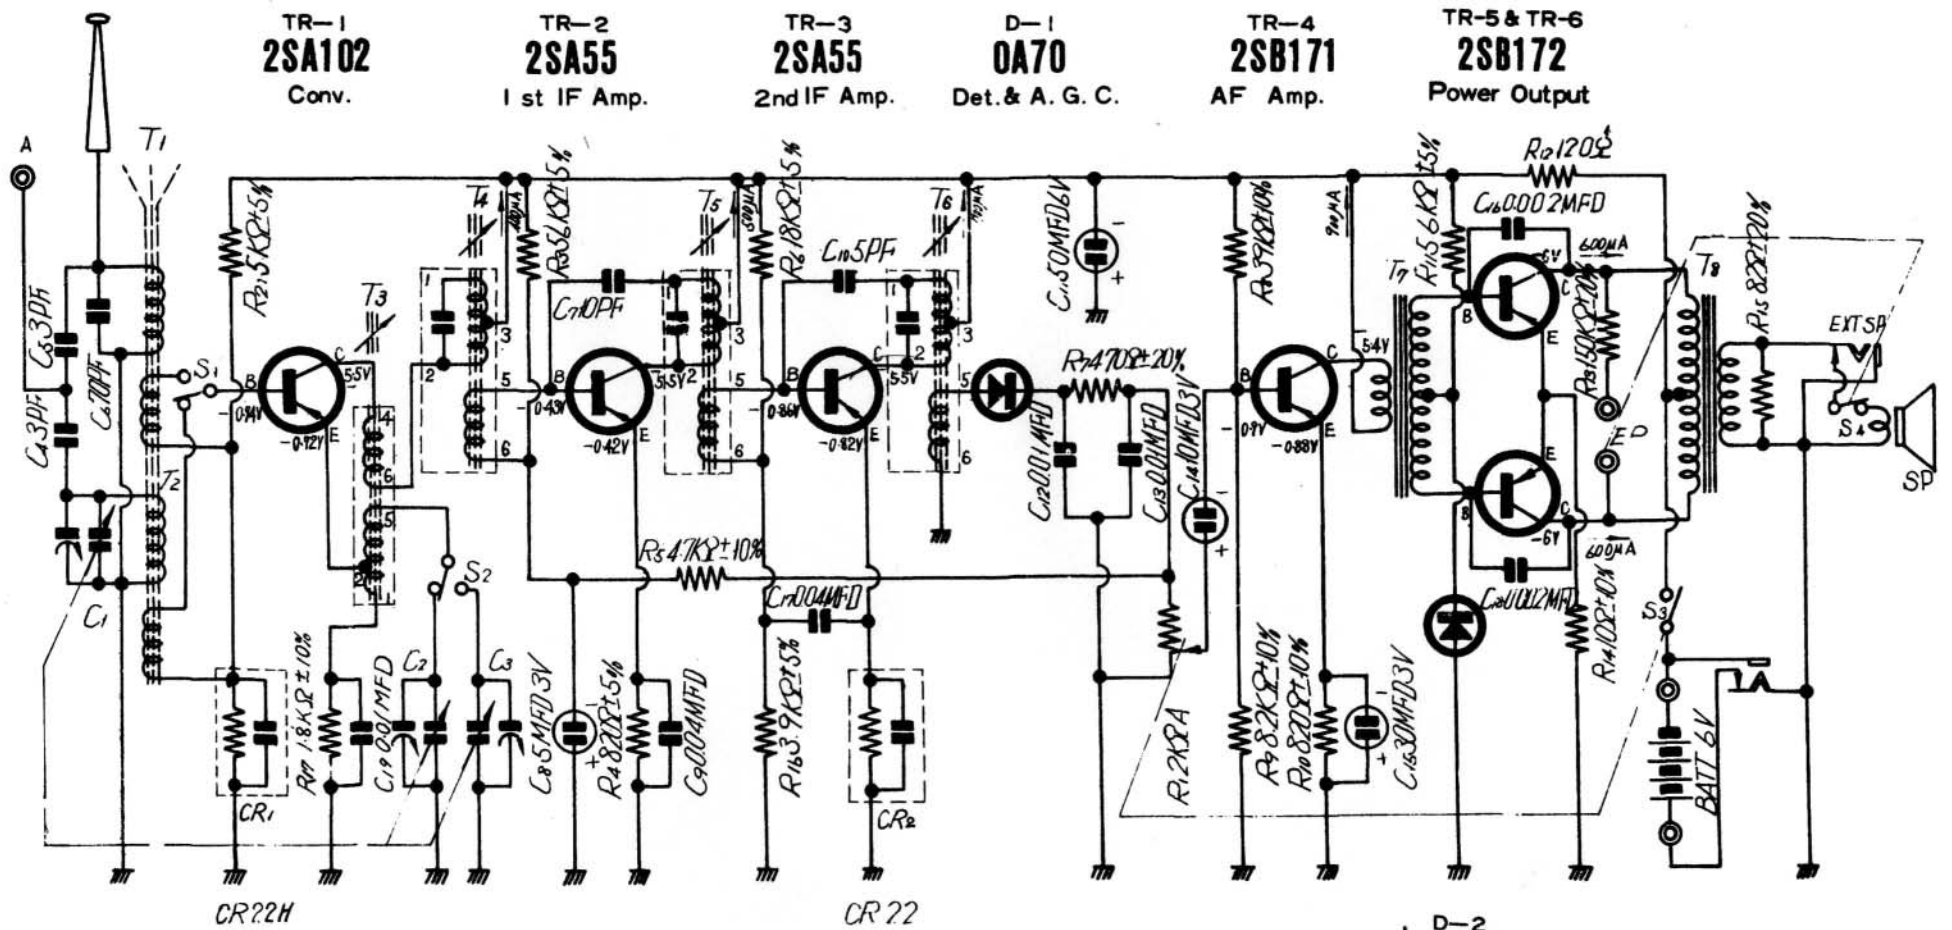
TR-1
2SA102
Conv.

TR-2
2SA55
1 st IF Amp.

TR-3
2SA55
2nd IF Amp.

D-1
0A70
Det. & A. G. C.

TR-4
2SB171
AF Amp.

TR-5 & TR-6
2SB172
Power Output

A
$T_1$
$T_2$
$C_5$ 3PF
$C_4$ 3PF
$C_6$ 70PF
$C_1$
$S_1$
$R_2$ 5KΩ±5%
B
C
E
5.5V
-0.94V
-0.92V
$T_3$
4
6
5
2
1
$T_4$
3
1
2
5
6
100μA
$R_3$ 56KΩ±5%
$C_7$ 10PF
B
-0.43V
-0.42V
E
5.5V
$T_5$
3
2
5
6
$R_6$ 18KΩ±5%
$C_{10}$ 5PF
B
C
-0.86V
-0.82V
E
5.5V
$T_6$
100μA
3
2
5
6
$C_{11}$ 50MFD6V
$R_7$ 470Ω±20%
$C_{12}$ 0.01MFD
$C_{13}$ 0.01MFD
$C_{14}$ 10MFD3V
$R_5$ 4.7KΩ±10%
$C_{17}$ 0.04MFD
$R_8$ 39KΩ±10%
90μA
B
C
E
-0.9V
-0.88V
5.4V
$T_7$
$R_{11}$ 5.6KΩ±5%
$R_{12}$ 120Ω
$C_{16}$ 0.002MFD
-6V
600μA
B
C
E
$R_{13}$ 150KΩ±20%
E
B
C
-6V
600μA
$C_{20}$ 0.002MFD
$R_{14}$ 10Ω±10%
$T_8$
$R_{15}$ 82Ω±20%
EXT SP
$S_4$
SP
EP
$S_3$
BATT. 6V
$S_2$
$C_2$
$C_3$
$R_7$ 1.8KΩ±10%
$C_{19}$ 0.01MFD
$C_8$ 5MFD3V
$R_4$ 820Ω±5%
$C_9$ 0.04MFD
$R_{16}$ 3.9KΩ±5%
$CR_1$
$CR_2$
$R_1$ 2KΩA
$R_9$ 8.2KΩ±10%
$R_{10}$ 820Ω±10%
$C_{15}$ 30MFD3V
CR22H
CR22
D-2